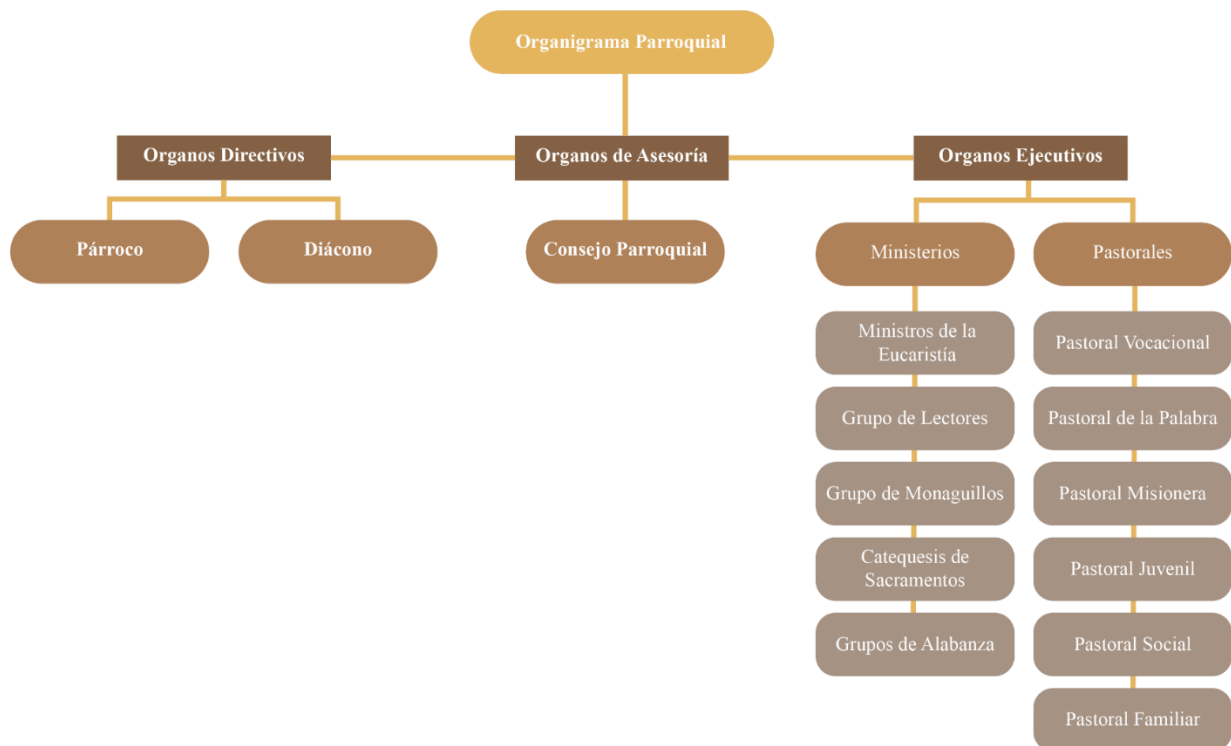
Organigrama Parroquial

Organos Directivos

Organos de Asesoría

Organos Ejecutivos

Párroco

Diácono

Consejo Parroquial

Ministerios

Pastorales

Ministros de la Eucaristía

Grupo de Lectores

Grupo de Monaguillos

Catequesis de Sacramentos

Grupos de Alabanza

Pastoral Vocacional

Pastoral de la Palabra

Pastoral Misionera

Pastoral Juvenil

Pastoral Social

Pastoral Familiar